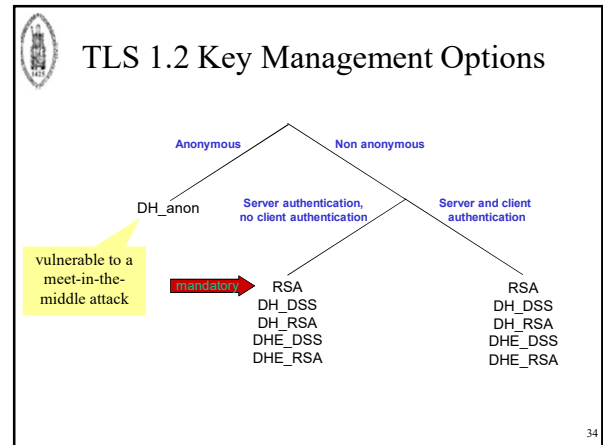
TLS 1.2 Key Management Options

Anonymous

Non anonymous

DH_anon

Server authentication, no client authentication

Server and client authentication

vulnerable to a meet-in-the-middle attack

mandatory

RSA
DH_DSS
DH_RSA
DHE_DSS
DHE_RSA

RSA
DH_DSS
DH_RSA
DHE_DSS
DHE_RSA

34